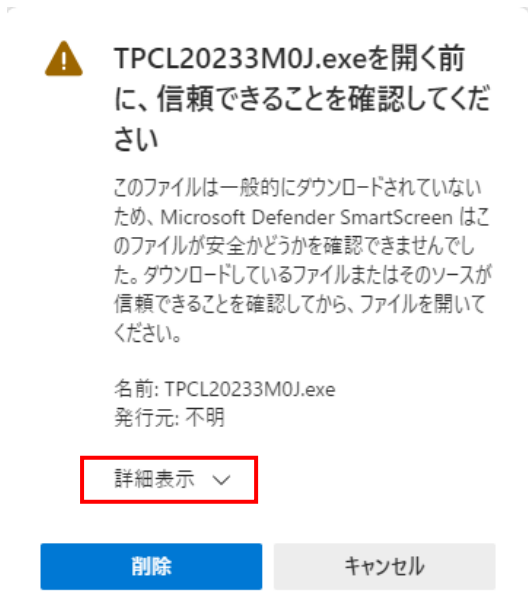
TPCL20233M0J.exeを開く前に、信頼できることを確認してください

このファイルは一般的にダウンロードされていないため、Microsoft Defender SmartScreen はこのファイルが安全かどうかを確認できませんでした。ダウンロードしているファイルまたはそのソースが信頼できることを確認してから、ファイルを開いてください。

名前: TPCL20233M0J.exe
発行元: 不明

詳細表示

削除

キャンセル